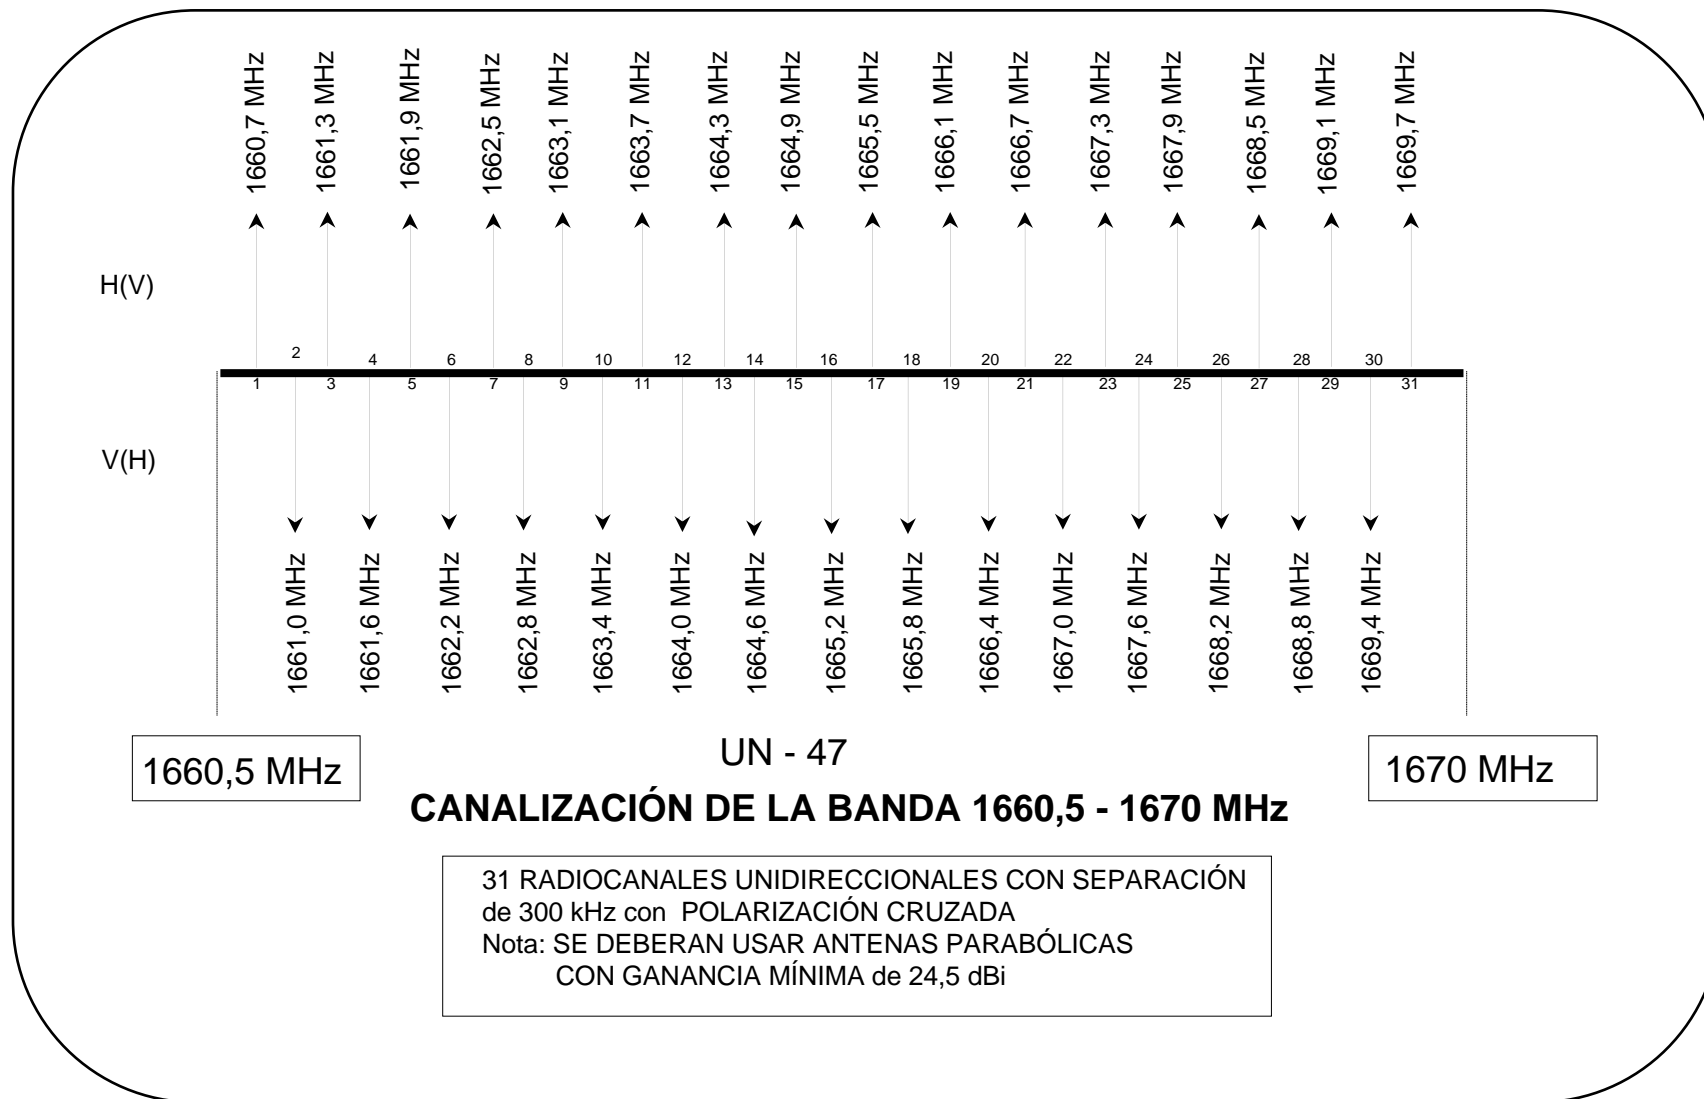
1660,7 MHz
1661,3 MHz
1661,9 MHz
1662,5 MHz
1663,1 MHz
1663,7 MHz
1664,3 MHz
1664,9 MHz
1665,5 MHz
1666,1 MHz
1666,7 MHz
1667,3 MHz
1667,9 MHz
1668,5 MHz
1669,1 MHz
1669,7 MHz

H(V)

2 4 6 8 10 12 14 16 18 20 22 24 26 28 30

1 3 5 7 9 11 13 15 17 19 21 23 25 27 29 31

V(H)

1661,0 MHz
1661,6 MHz
1662,2 MHz
1662,8 MHz
1663,4 MHz
1664,0 MHz
1664,6 MHz
1665,2 MHz
1665,8 MHz
1666,4 MHz
1667,0 MHz
1667,6 MHz
1668,2 MHz
1668,8 MHz
1669,4 MHz

1660,5 MHz

UN - 47

1670 MHz

CANALIZACIÓN DE LA BANDA 1660,5 - 1670 MHz

31 RADIOCANALES UNIDIRECCIONALES CON SEPARACIÓN de 300 kHz con POLARIZACIÓN CRUZADA
Nota: SE DEBERAN USAR ANTENAS PARABÓLICAS CON GANANCIA MÍNIMA de 24,5 dBi